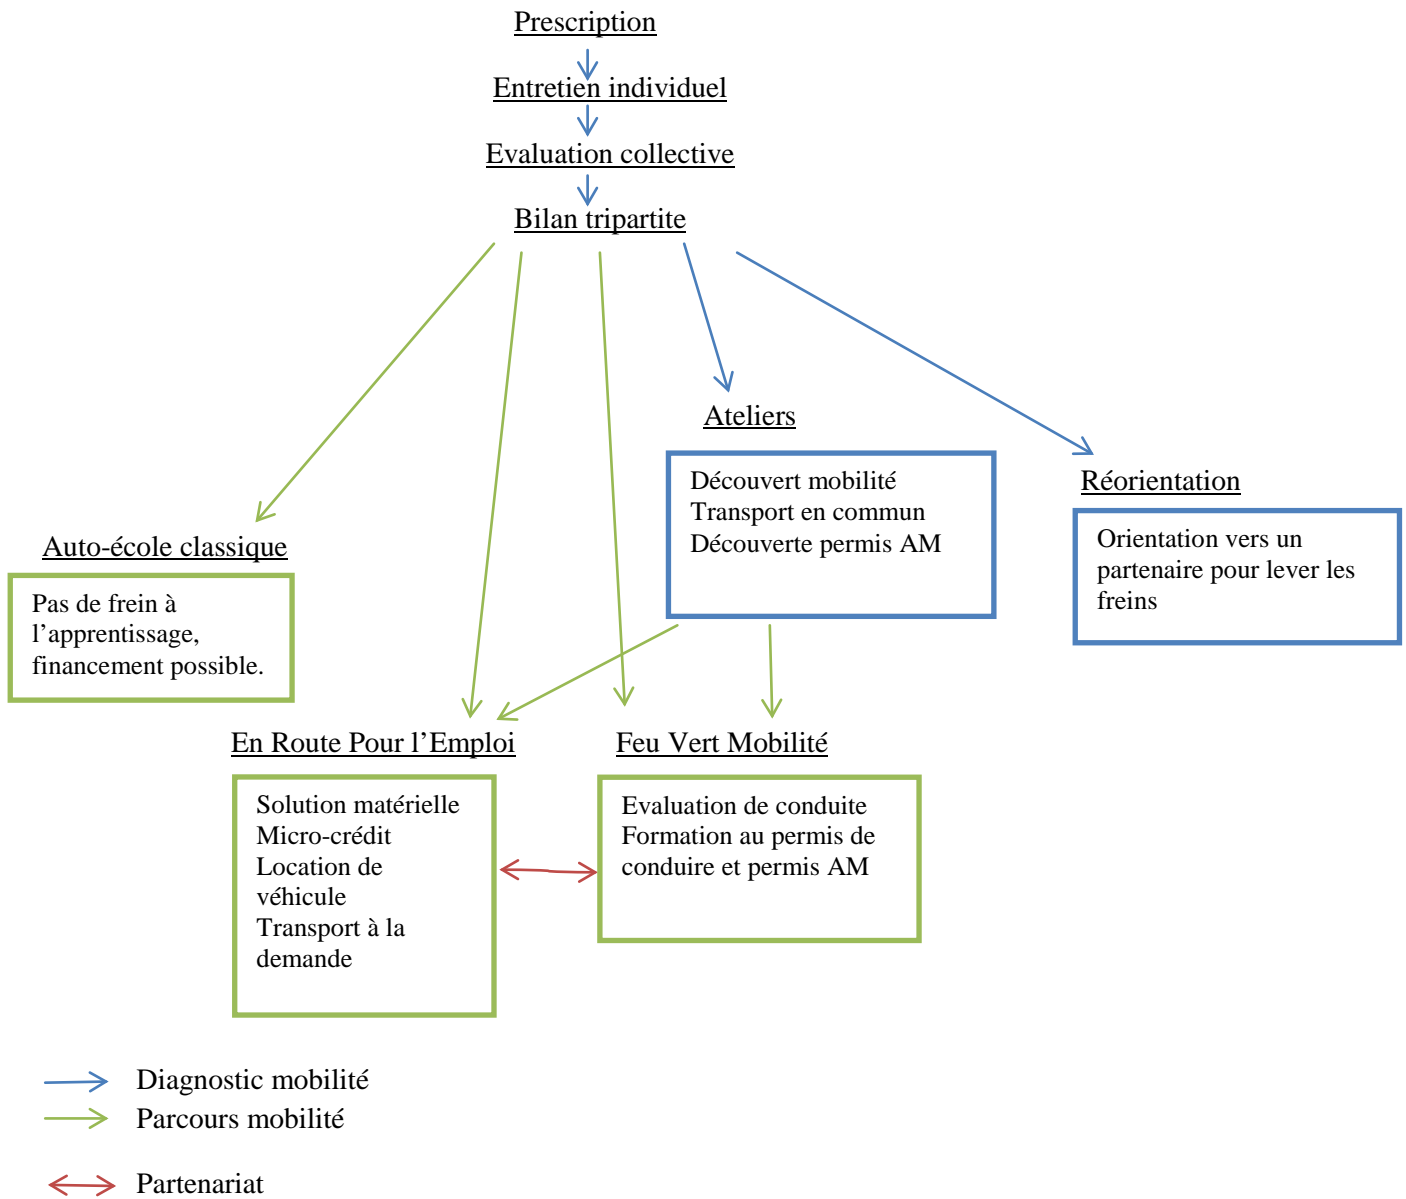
Prescription

Entretien individuel

Evaluation collective

Bilan tripartite

Ateliers

Découvert mobilité
Transport en commun
Découverte permis AM

Réorientation

Orientation vers un partenaire pour lever les freins

Auto-école classique

Pas de frein à l'apprentissage, financement possible.

En Route Pour l'Emploi

Solution matérielle
Micro-crédit
Location de véhicule
Transport à la demande

Feu Vert Mobilité

Evaluation de conduite
Formation au permis de conduire et permis AM

Diagnostic mobilité
Parcours mobilité

Partenariat